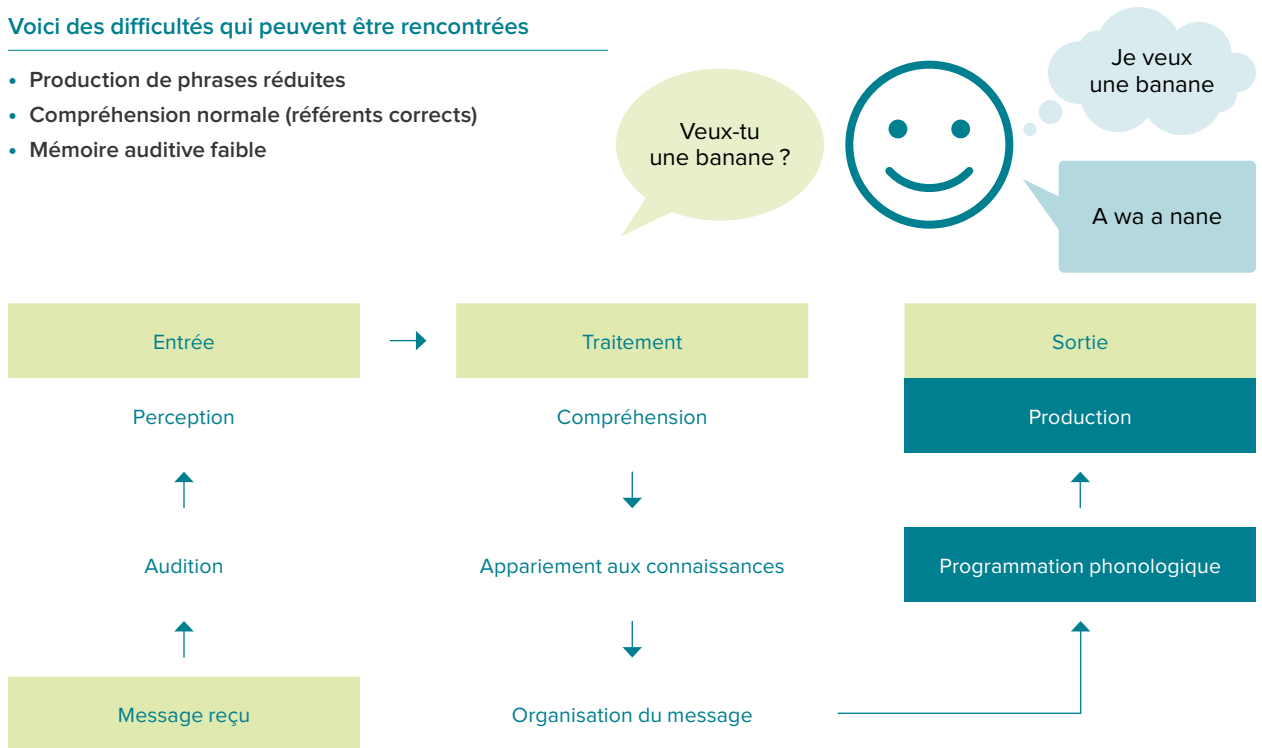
Voici des difficultés qui peuvent être rencontrées

• Production de phrases réduites
• Compréhension normale (référents corrects)
• Mémoire auditive faible

Veux-tu une banane ?

Je veux une banane

A wa a nane

Entrée

Perception

Audition

Message reçu

Traitement

Compréhension

Appariement aux connaissances

Organisation du message

Sortie

Production

Programmation phonologique